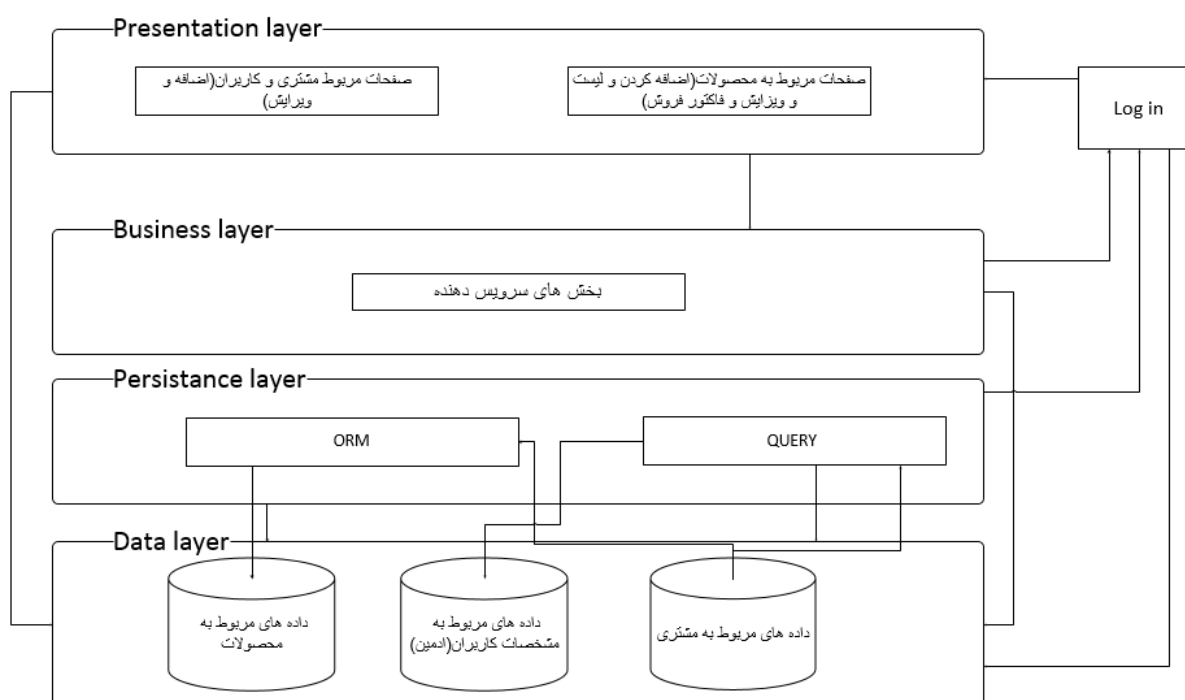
Presentation layer

صفحات مربوط مشتری و کاربران(اضافه و ویرایش)

صفحات مربوط به محصولات(اضافه کردن و لیست و ویزایش و فاکتور فروش)

Log in

Business layer

بخش های سرویس دهنده

Persistance layer

ORM

QUERY

Data layer

داده های مربوط به محصولات

داده های مربوط به مشخصات کاربران(ادمین)

داده های مربوط به مشتری